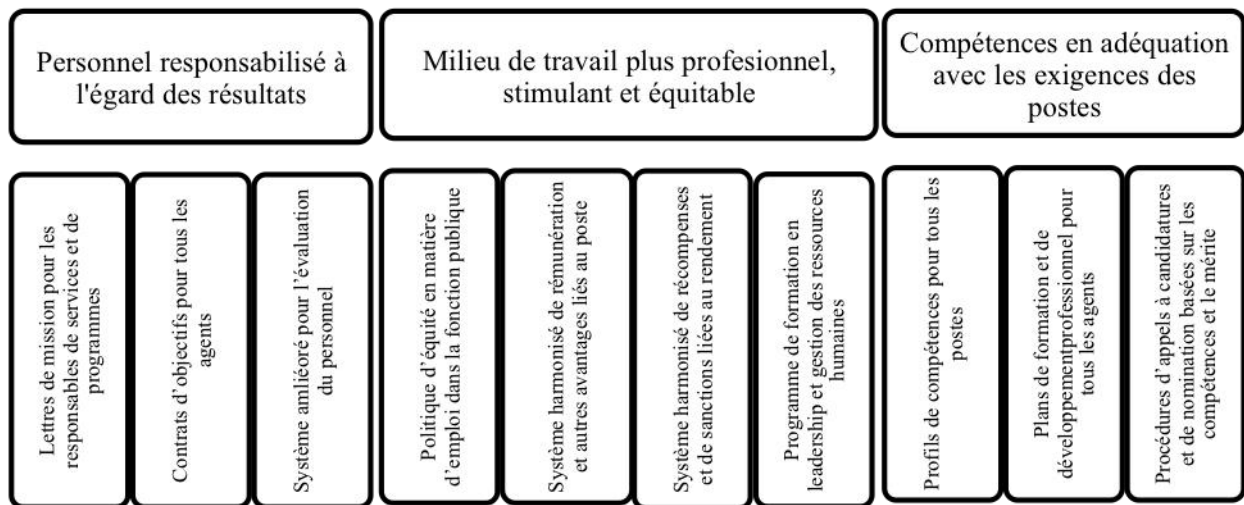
Personnel responsabilisé à l'égard des résultats

Milieu de travail plus profesionnel, stimulant et équitable

Compétences en adéquation avec les exigences des postes

Lettres de mission pour les responsables de services et de programmes

Contrats d'objectifs pour tous les agents

Système amliéoré pour l'évaluation du personnel

Politique d'équité en matière d'emploi dans la fonction publique

Système harmonisé de rémunération et autres avantages liés au poste

Système harmonisé de récompenses et de sanctions liées au rendement

Programme de formation en leadership et gestion des ressources humaines

Profils de compétences pour tous les postes

Plans de formation et de développementprofessionnel pour tous les agents

Procédures d'appels à candidatures et de nomination basées sur les compétences et le mérite